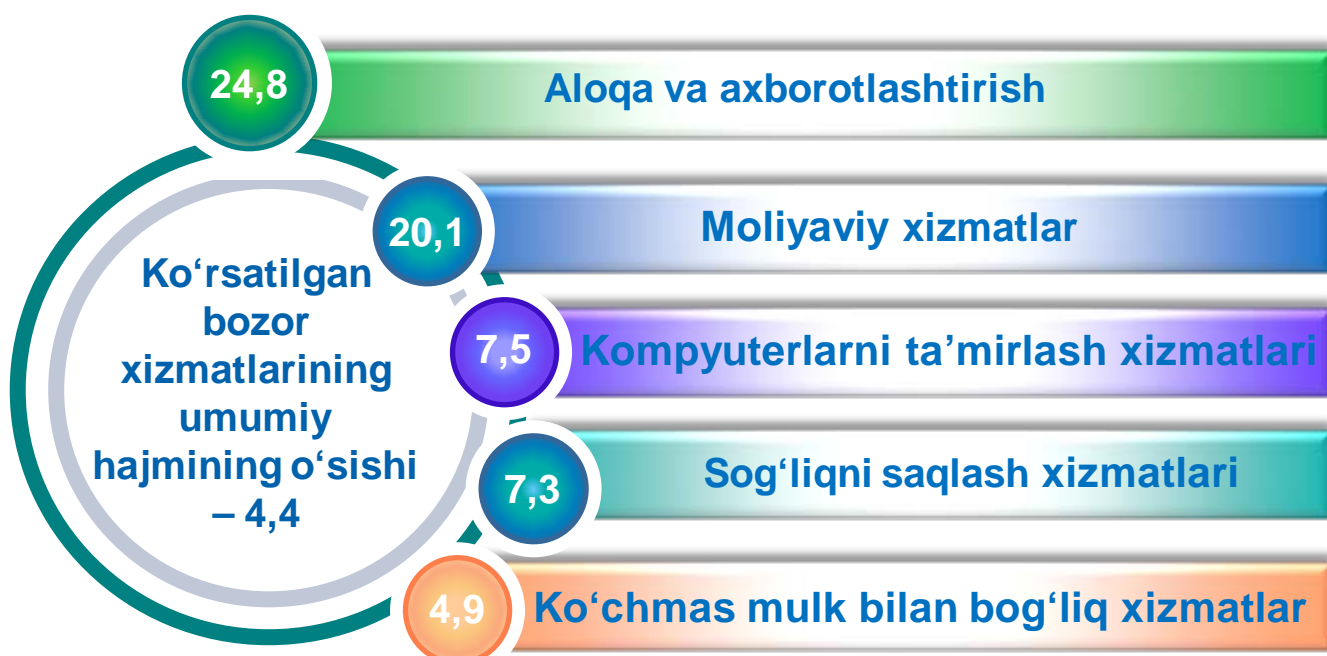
Ko‘rsatilgan bozor xizmatlarining umumiy hajmining o‘sishi – 4,4

24,8
Aloqa va axborotlashtirish

20,1
Moliyaviy xizmatlar

7,5
Kompyuterlarni ta’mirlash xizmatlari

7,3
Sog‘liqni saqlash xizmatlari

4,9
Ko‘chmas mulk bilan bog‘liq xizmatlar